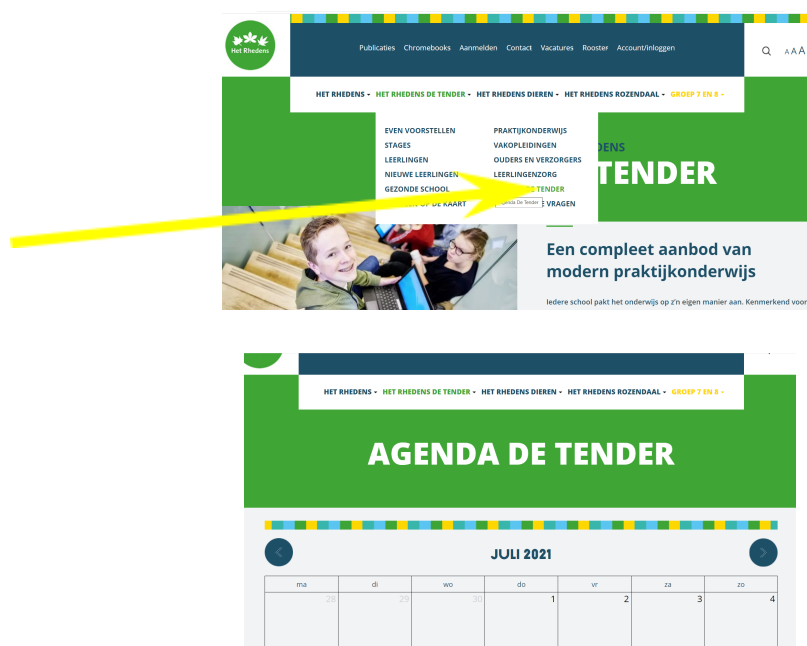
Het Rhedens

Publicaties Chromebooks Aanmelden Contact Vacatures Rooster Account/inloggen

AAA

HET RHEDENS ▾ HET RHEDENS DE TENDER ▾ HET RHEDENS DIEREN ▾ HET RHEDENS ROZENDAAL ▾ GROEP 7 EN 8 ▾

EVEN VOORSTELLEN
STAGES
LEERLINGEN
NIEUWE LEERLINGEN
GEZONDE SCHOOL
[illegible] OP DE KAART

PRAKTIJKONDERWIJS
VAKOPLEIDINGEN
OUDERS EN VERZORGERS
LEERLINGENZORG
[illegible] TENDER
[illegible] VRAGEN

Agenda De Tender

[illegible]DENS
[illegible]TENDER

Een compleet aanbod van modern praktijkonderwijs

Iedere school pakt het onderwijs op z'n eigen manier aan. Kenmerkend voor

HET RHEDENS ▾ HET RHEDENS DE TENDER ▾ HET RHEDENS DIEREN ▾ HET RHEDENS ROZENDAAL ▾ GROEP 7 EN 8 ▾

AGENDA DE TENDER

JULI 2021

| ma | di | wo | do | vr | za | zo |
|---|---|---|---|---|---|---|
| 28 | 29 | 30 | 1 | 2 | 3 | 4 |